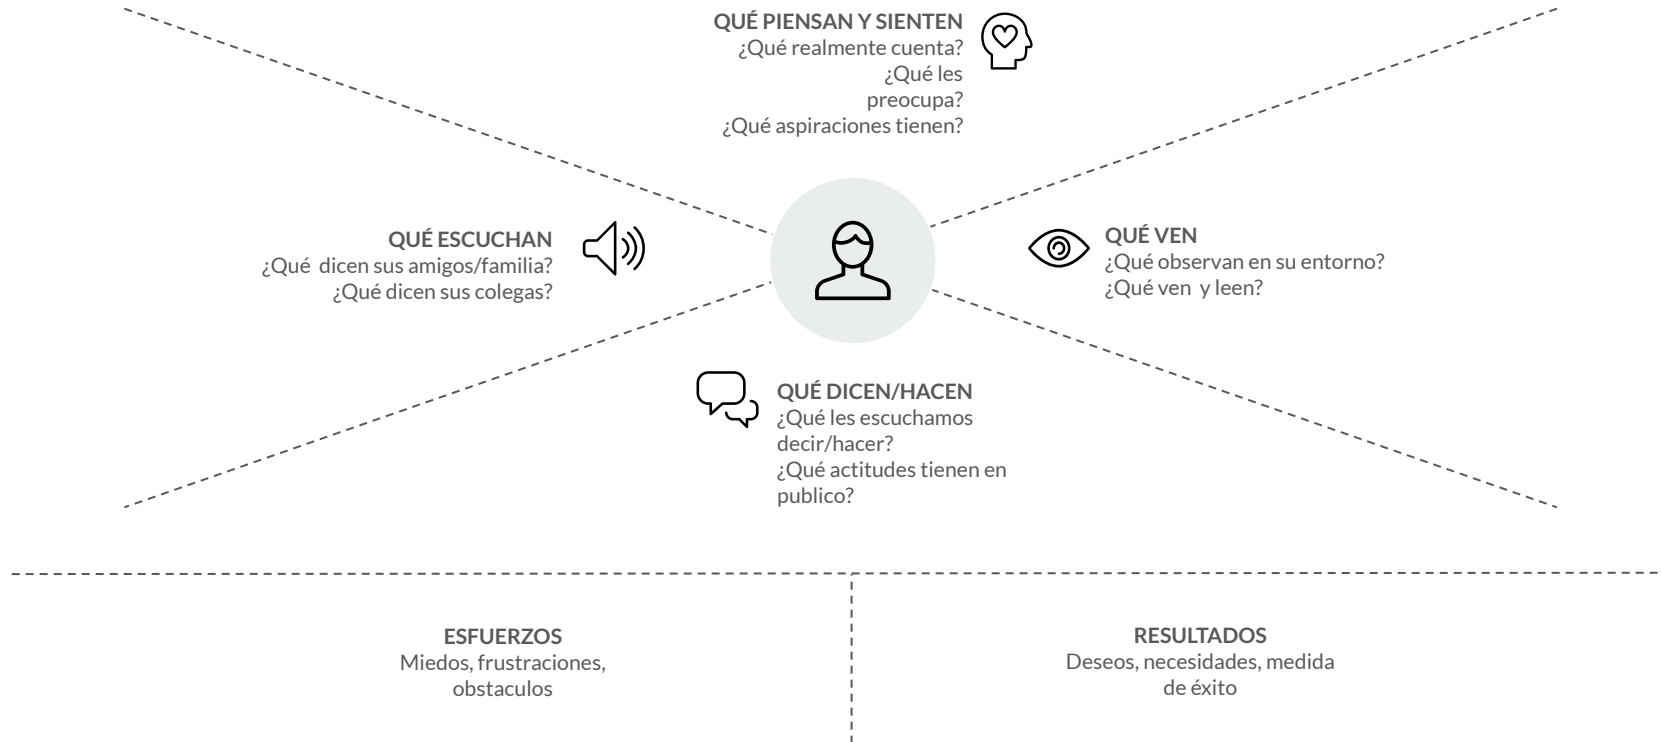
QUÉ PIENSAN Y SIENTEN
¿Qué realmente cuenta?
¿Qué les preocupa?
¿Qué aspiraciones tienen?

QUÉ ESCUCHAN
¿Qué dicen sus amigos/familia?
¿Qué dicen sus colegas?

QUÉ VEN
¿Qué observan en su entorno?
¿Qué ven y leen?

QUÉ DICEN/HACEN
¿Qué les escuchamos decir/hacer?
¿Qué actitudes tienen en publico?

ESFUERZOS
Miedos, frustraciones, obstaculos

RESULTADOS
Deseos, necesidades, medida de éxito